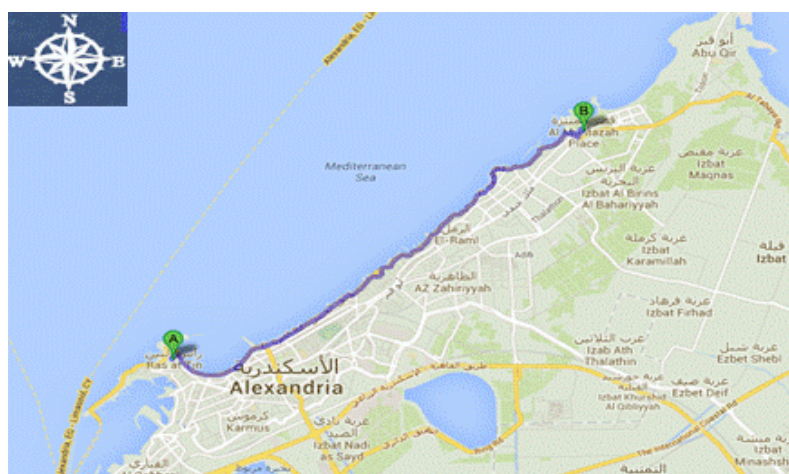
N
W
E
S

أبو قير
Abu Qir

B
Al Muntazah Place

Mediterranean Sea

عزبة مقيص
Izbat Maqnas

عزبة البرنس البحرية
Izbat Al Brins Al Bahariyyah

عزبة كرملة
Izbat Karamillah

قبلة
Izbat

الرمل
El-Raml

الظاهرية
AZ Zahiriyyah

عزبة فرهاد
Izbat Firhad

عزبة شبل
Ezbet Shebl

عزب الثلاثين
Izab Ath Thalathin

عزبة ضيف
Ezbet Deif

Izbat Khurshid Al Qibliyyah

عزبة منشة
Izbat Minashsh

A
Ras at-Tin

الأسكندرية
Alexandria

كرموس
Karmus

عزبة نادي الصيد
Izbat Nadi as Sayd

Alexandria ED - Limassol CY

Alexandria - Li